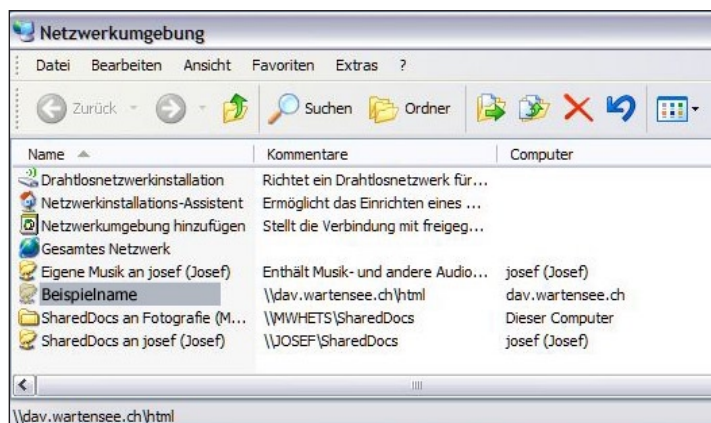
Netzwerkumgebung

Datei Bearbeiten Ansicht Favoriten Extras ?

Zurück Suchen Ordner

| Name | Kommentare | Computer |
|---|---|---|
| Drahtlosnetzwerkinstallation | Richtet ein Drahtlosnetzwerk für... | |
| Netzwerkinstallations-Assistent | Ermöglicht das Einrichten eines ... | |
| Netzwerkumgebung hinzufügen | Stellt die Verbindung mit freigeg... | |
| Gesamtes Netzwerk | | |
| Eigene Musik an josef (Josef) | Enthält Musik- und andere Audio... | josef (Josef) |
| Beispielname | \\dav.wartensee.ch\html | dav.wartensee.ch |
| SharedDocs an Fotografie (M... | \\MWHETS\SharedDocs | Dieser Computer |
| SharedDocs an josef (Josef) | \\JOSEF\SharedDocs | josef (Josef) |

\\dav.wartensee.ch\html